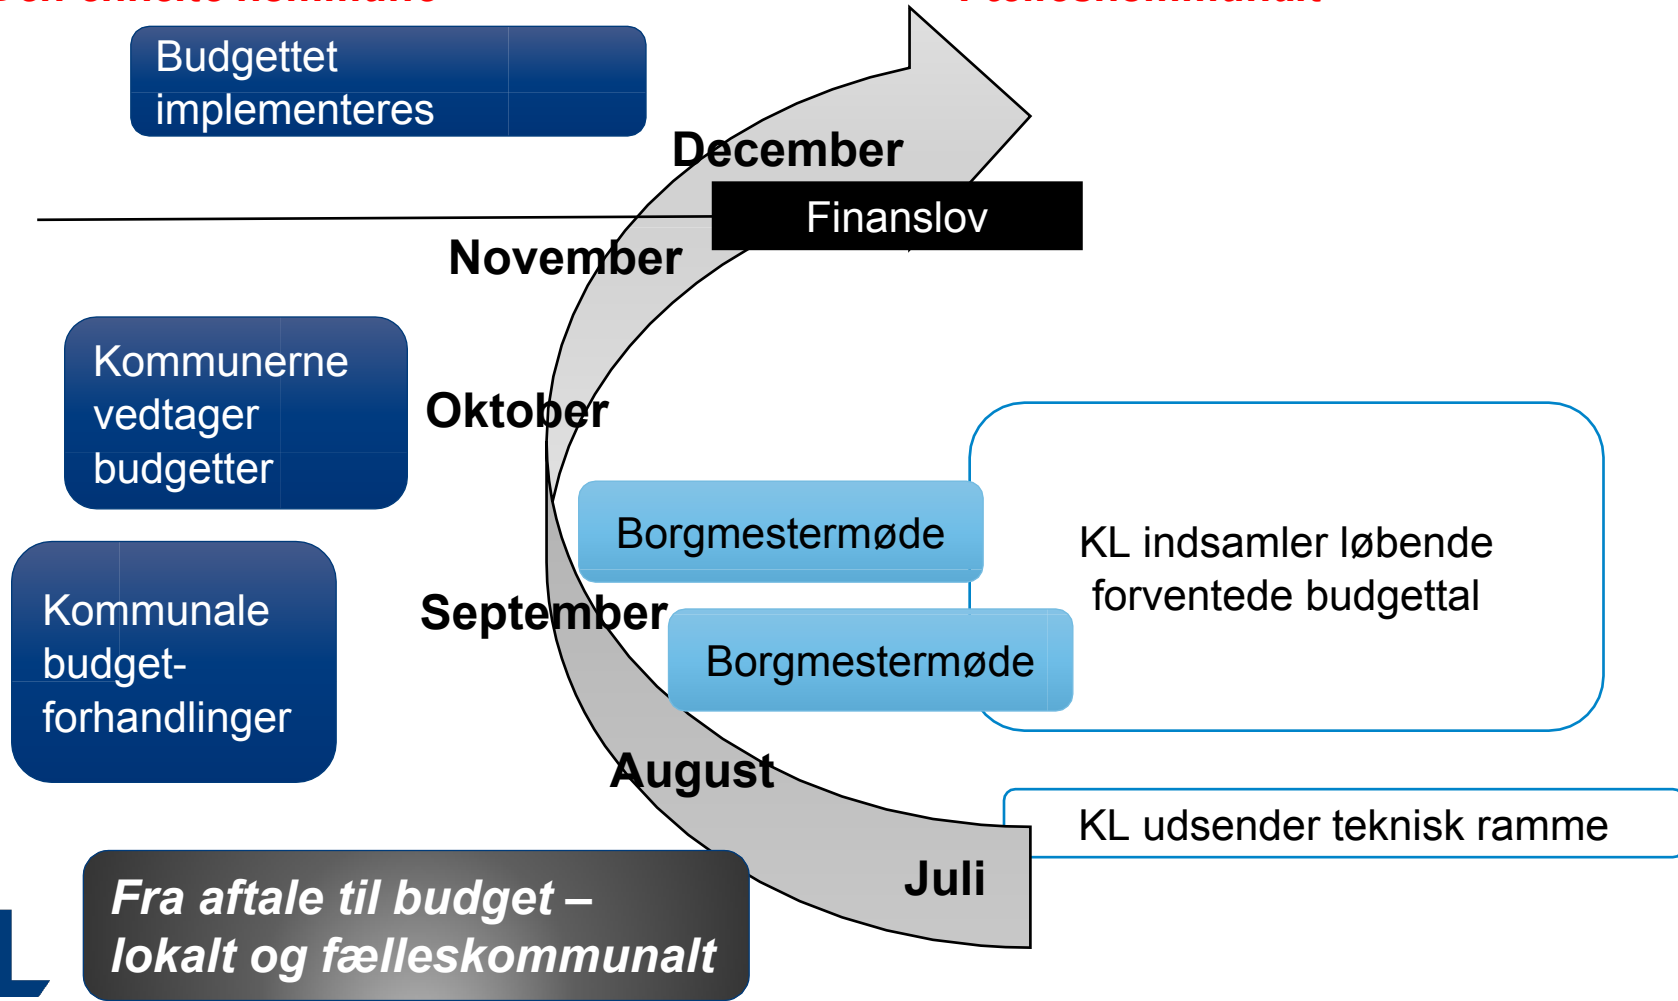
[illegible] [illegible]

Budgettet implementeres

December

Finanslov

November

Kommunerne vedtager budgetter

Oktober

Borgmestermøde

KL indsamler løbende forventede budgettal

Kommunale budget-forhandlinger

September

Borgmestermøde

August

KL udsender teknisk ramme

Juli

*Fra aftale til budget – lokalt og fælleskommunalt*